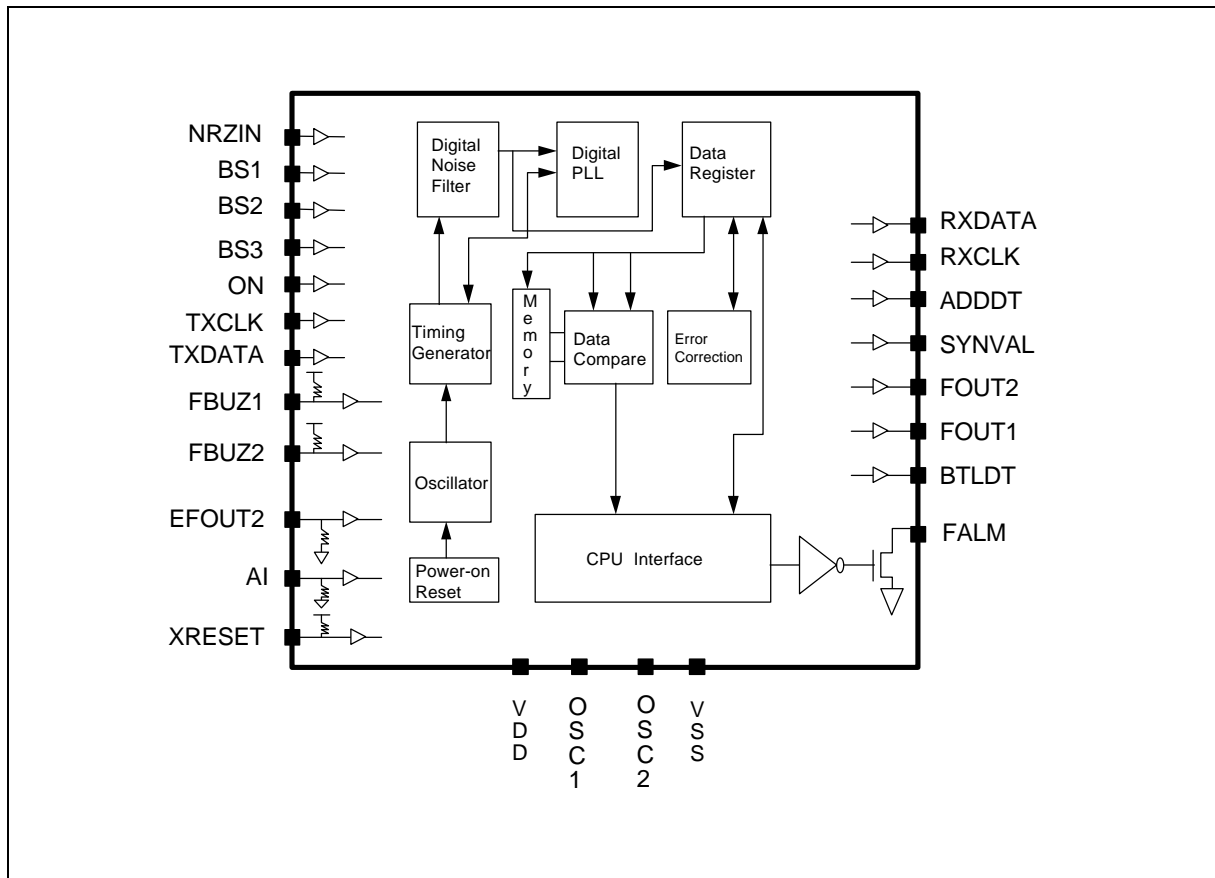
NRZIN
BS1
BS2
BS3
ON
TXCLK
TXDATA
FBUZ1
FBUZ2
EFOUT2
AI
XRESET

Digital Noise Filter
Digital PLL
Data Register
Memory
Timing Generator
Data Compare
Error Correction
Oscillator
Power-on Reset
CPU Interface

RXDATA
RXCLK
ADDDT
SYNVAL
FOUT2
FOUT1
BTLDT
FALM

VDD
OSC1
OSC2
VSS